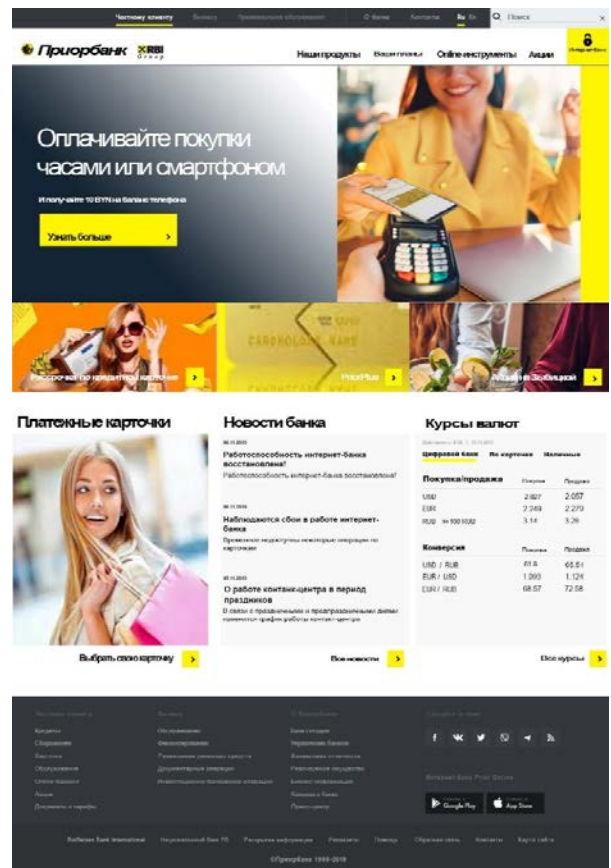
Частному клиенту Бизнесу Привилегированное обслуживание О банке Контакты Ru En Поиск

Приорбанк RBI Group

Наши продукты Ваши планы Online инструменты Акции Интернет-банк

Оплачивайте покупки часами или смартфоном

И получайте 10 BYN на баланс телефона

Узнать больше

Рассрочка по кредитной карточке

PriorPlus

Акция с Zolbi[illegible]

Платежные карточки

Выбрать свою карточку

Новости банка

Работоспособность интернет-банка восстановлена!

Работоспособность интернет-банка восстановлена!

Наблюдаются сбои в работе интернет-банка

Временно недоступны некоторые операции по карточкам

О работе контакт-центра в период праздников

В связи с праздничными и предпраздничными днями изменится график работы контакт-центра

Все новости

Курсы валют

Цифровой банк По карточке Наличные

Покупка/продажа Покупка Продажа

| | Покупка | Продажа |
|---|---|---|
| USD | 2.027 | 2.057 |
| EUR | 2.249 | 2.279 |
| RUB за 100 RUB | 3.14 | 3.28 |

Конверсия Покупка Продажа

| | Покупка | Продажа |
|---|---|---|
| USD / RUB | 61.6 | 65.61 |
| EUR / USD | 1.093 | 1.124 |
| EUR / RUB | 68.57 | 72.58 |

Все курсы

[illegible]

Google Play App Store

©Приорбанк 1996-2019